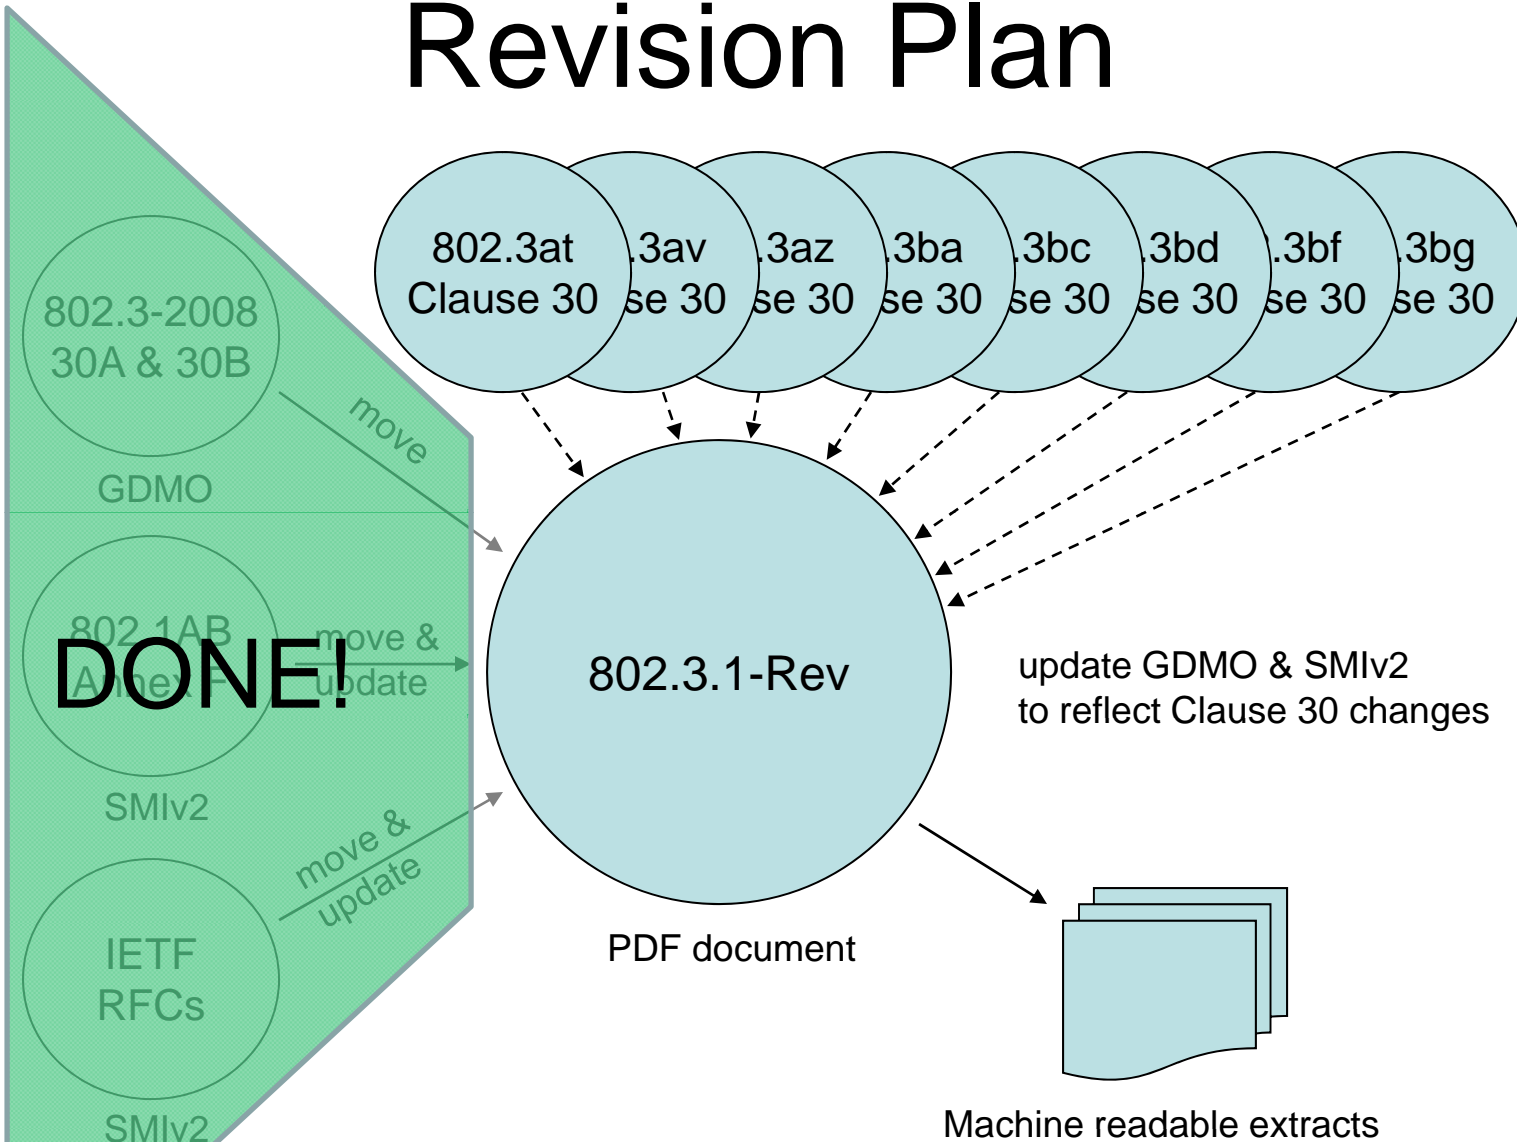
Revision Plan

802.3at Clause 30

.3av se 30

.3az se 30

.3ba se 30

.3bc se 30

.3bd se 30

.3bf se 30

.3bg se 30

802.3-2008 30A & 30B

GDMO

move

802.1AB Annex F

DONE!

move & update

SMIv2

move & update

IETF RFCs

SMIv2

802.3.1-Rev

PDF document

update GDMO & SMIv2 to reflect Clause 30 changes

Machine readable extracts